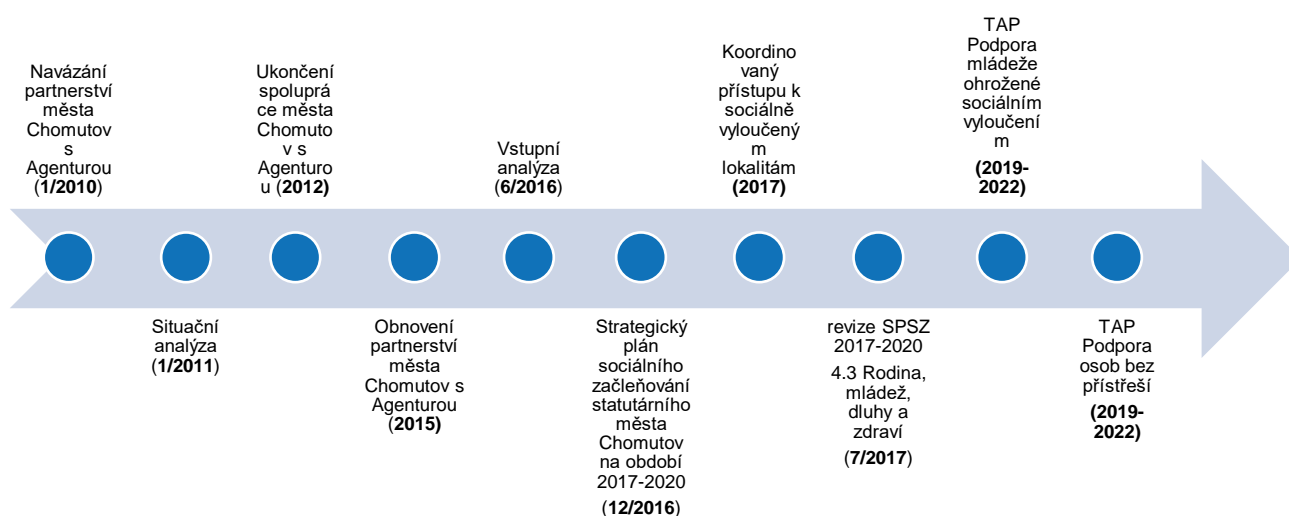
Navázání partnerství města Chomutov s Agenturou (1/2010)

Situační analýza (1/2011)

Ukončení spolupráce města Chomutov s Agenturou (2012)

Obnovení partnerství města Chomutov s Agenturou (2015)

Vstupní analýza (6/2016)

Strategický plán sociálního začleňování statutárního města Chomutov na období 2017-2020 (12/2016)

Koordinovaný přístupu k sociálně vyloučeným lokalitám (2017)

revize SPSZ 2017-2020

4.3 Rodina, mládež, dluhy a zdraví

(7/2017)

TAP Podpora mládeže ohrožené sociálním vyloučením

(2019-2022)

TAP Podpora osob bez přístřeší

(2019-2022)